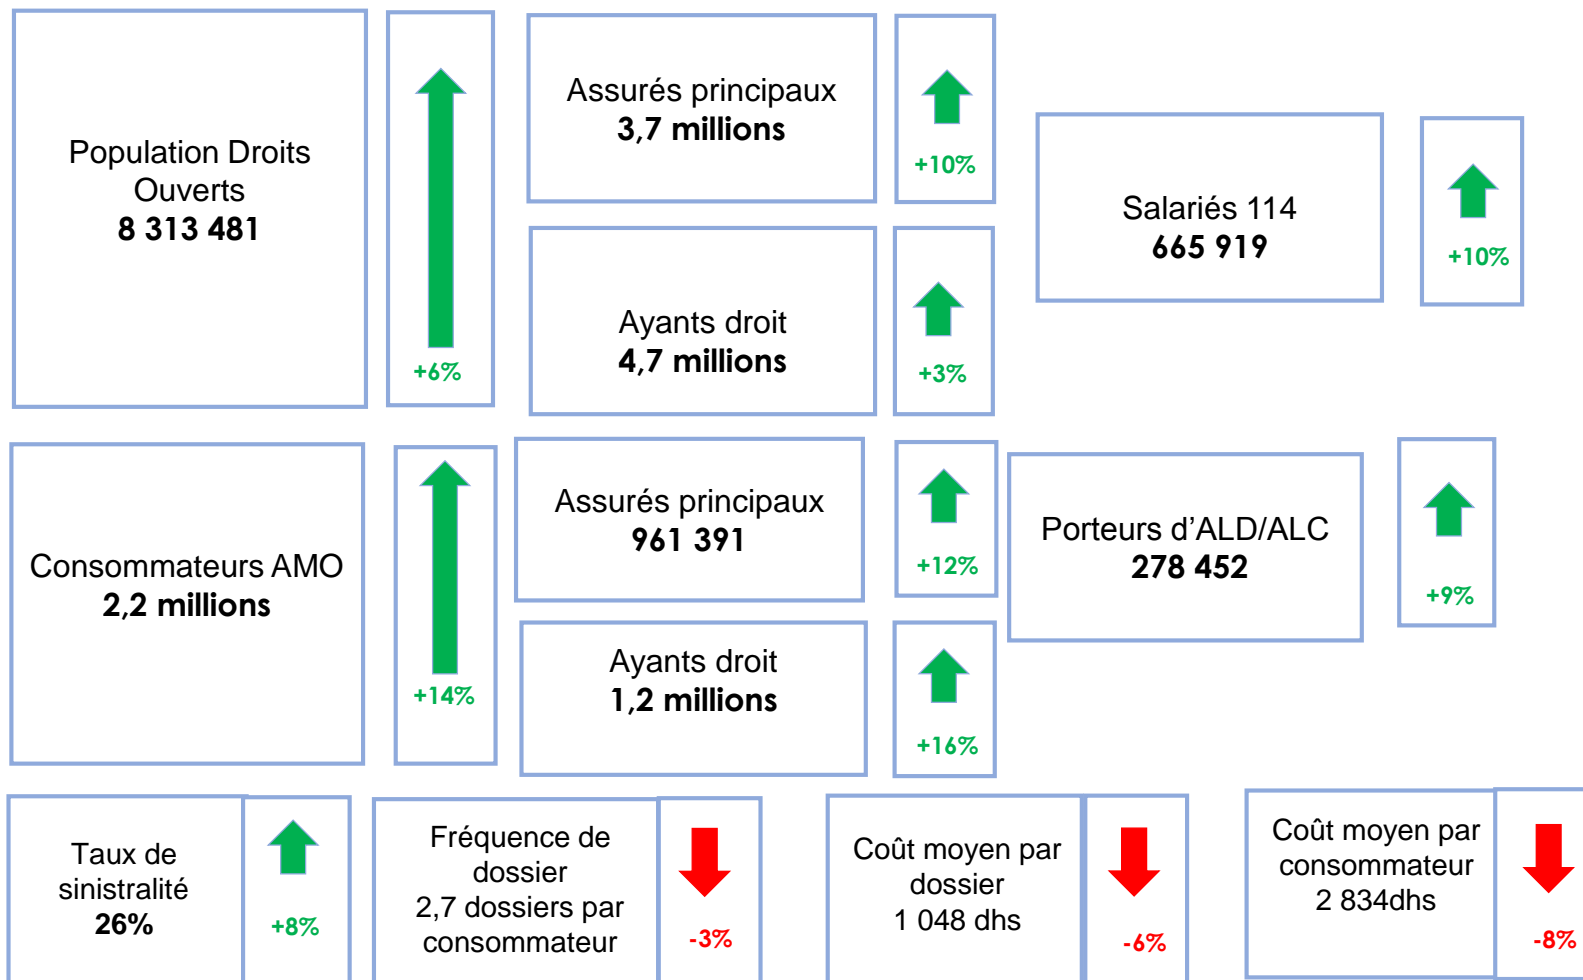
Population Droits Ouverts
8 313 481

+6%

Assurés principaux
3,7 millions

+10%

Ayants droit
4,7 millions

+3%

Salariés 114
665 919

+10%

Consommateurs AMO
2,2 millions

+14%

Assurés principaux
961 391

+12%

Ayants droit
1,2 millions

+16%

Porteurs d'ALD/ALC
278 452

+9%

Taux de sinistralité
26%

+8%

Fréquence de dossier
2,7 dossiers par consommateur

-3%

Coût moyen par dossier
1 048 dhs

-6%

Coût moyen par consommateur
2 834dhs

-8%